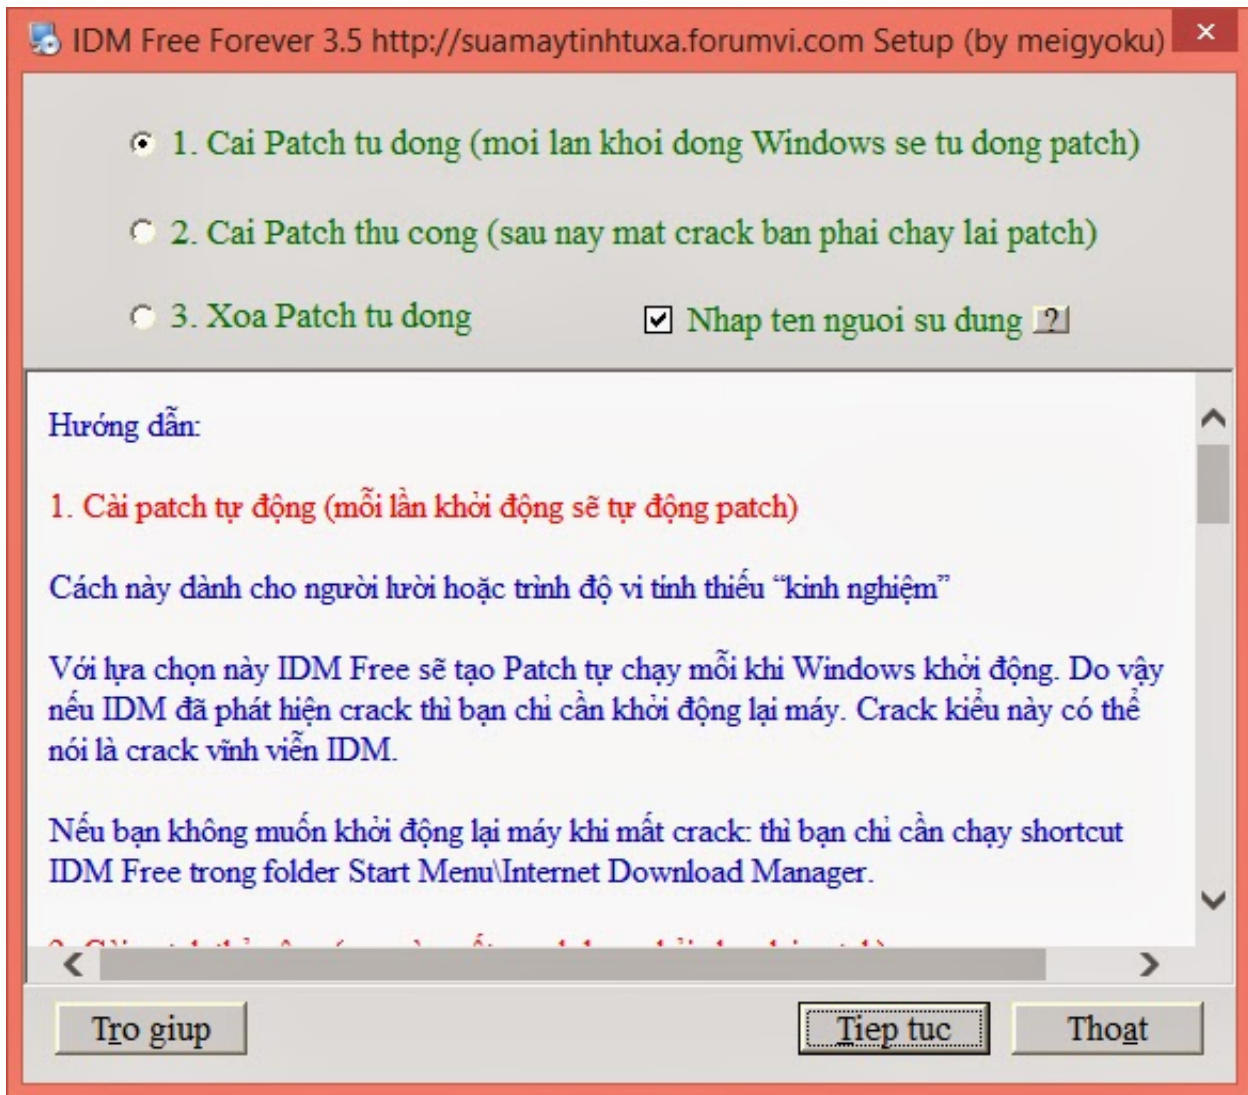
IDM Free Forever 3.5 http://suamaytinhtuxa.forumvi.com Setup (by meigyoku)

1. Cai Patch tu dong (moi lan khoi dong Windows se tu dong patch)

2. Cai Patch thu cong (sau nay mat crack ban phai chay lai patch)

3. Xoa Patch tu dong

Nhap ten nguoi su dung ?

Hướng dẫn:

1. Cài patch tự động (mỗi lần khởi động sẽ tự động patch)

Cách này dành cho người lười hoặc trình độ vi tính thiếu "kinh nghiệm"

Với lựa chọn này IDM Free sẽ tạo Patch tự chạy mỗi khi Windows khởi động. Do vậy nếu IDM đã phát hiện crack thì bạn chỉ cần khởi động lại máy. Crack kiểu này có thể nói là crack vĩnh viễn IDM.

Nếu bạn không muốn khởi động lại máy khi mất crack: thì bạn chỉ cần chạy shortcut IDM Free trong folder Start Menu\Internet Download Manager.

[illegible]

Tro giup

Tiep tuc

Thoat